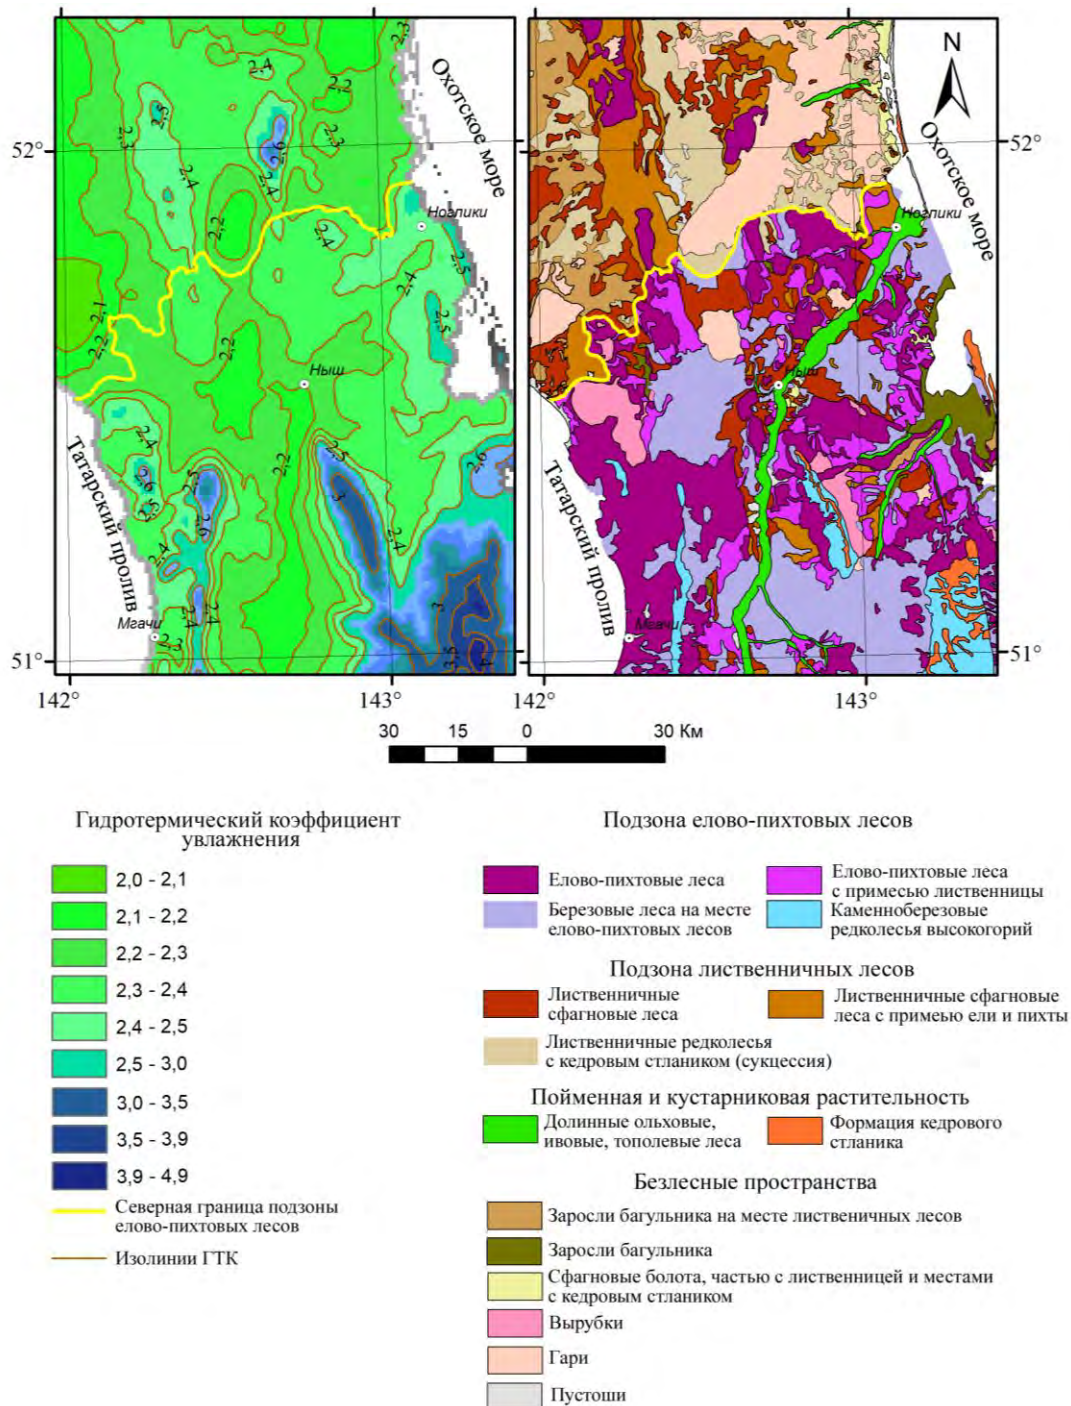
Охотское море

Ноглики

Ныш

Татарский пролив

Мгачи

52°
51°
142°
143°

2,4
2,2
2,3
2,5
2,6
2,1
3

N

Охотское море

Ноглики

Ныш

Татарский пролив

Мгачи

52°
51°
142°
143°

30 15 0 30 Км

Гидротермический коэффициент увлажнения

2,0 - 2,1
2,1 - 2,2
2,2 - 2,3
2,3 - 2,4
2,4 - 2,5
2,5 - 3,0
3,0 - 3,5
3,5 - 3,9
3,9 - 4,9

Северная граница подзоны елово-пихтовых лесов

Изолинии ГТК

Подзона елово-пихтовых лесов

Елово-пихтовые леса

Елово-пихтовые леса с примесью лиственницы

Березовые леса на месте елово-пихтовых лесов

Каменноберезовые редколесья высокогорий

Подзона лиственничных лесов

Лиственничные сфагновые леса

Лиственничные сфагновые леса с примеью ели и пихты

Лиственничные редколесья с кедровым стлаником (сукцессия)

Пойменная и кустарниковая растительность

Долинные ольховые, ивовые, тополевые леса

Формация кедрового стланика

Безлесные пространства

Заросли багульника на месте лиственичных лесов

Заросли багульника

Сфагновые болота, частью с лиственницей и местами с кедровым стлаником

Вырубки

Гари

Пустоши